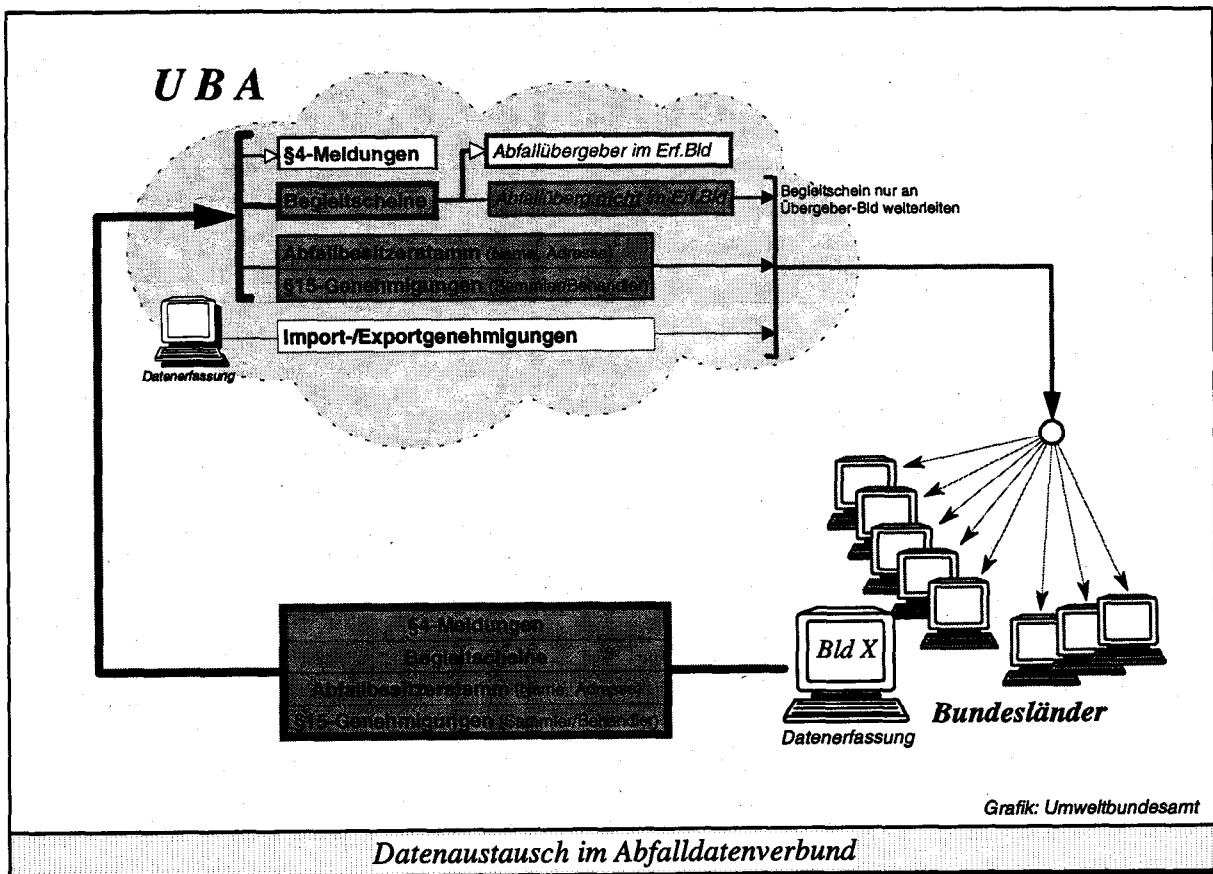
UBA

§4-Meldungen

Abfallübergeber im Erf.Bld

Begleitscheine

Abfallüberg. nicht im Erf.Bld

Begleitschein nur an Übergeber-Bld weiterleiten

Abfallbesitzerstamm (Name, Adresse)

§15-Genehmigungen (Sammler/Behandler)

Import-/Exportgenehmigungen

Datenerfassung

§4-Meldungen

Begleitscheine

Abfallbesitzerstamm (Name, Adresse)

§15-Genehmigungen (Sammler/Behandler)

Bld X

Datenerfassung

Bundesländer

Grafik: Umweltbundesamt

Datenaustausch im Abfalldatenverbund